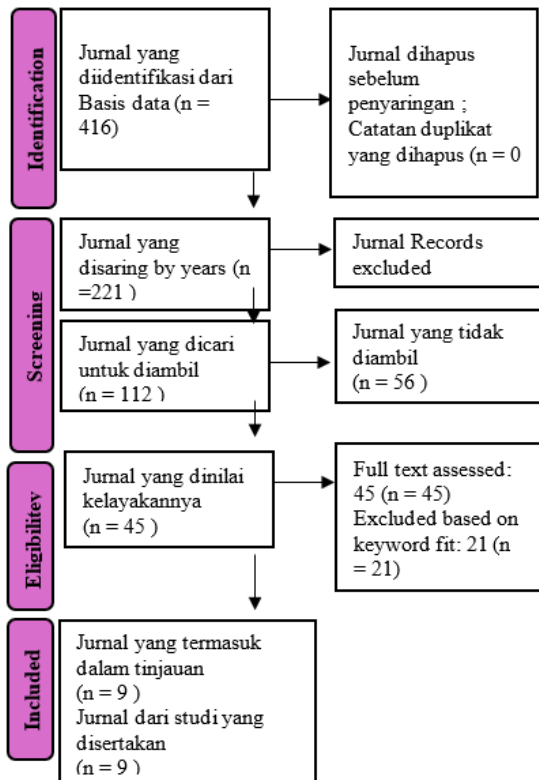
Identification

Jurnal yang diidentifikasi dari Basis data (n = 416)

Jurnal dihapus sebelum penyaringan ; Catatan duplikat yang dihapus (n = 0

Screening

Jurnal yang disaring by years (n =221 )

Jurnal Records excluded

Jurnal yang dicari untuk diambil (n = 112 )

Jurnal yang tidak diambil (n = 56 )

Eligibilitey

Jurnal yang dinilai kelayakannya (n = 45 )

Full text assessed: 45 (n = 45) Excluded based on keyword fit: 21 (n = 21)

Included

Jurnal yang termasuk dalam tinjauan (n = 9 ) Jurnal dari studi yang disertakan (n = 9 )